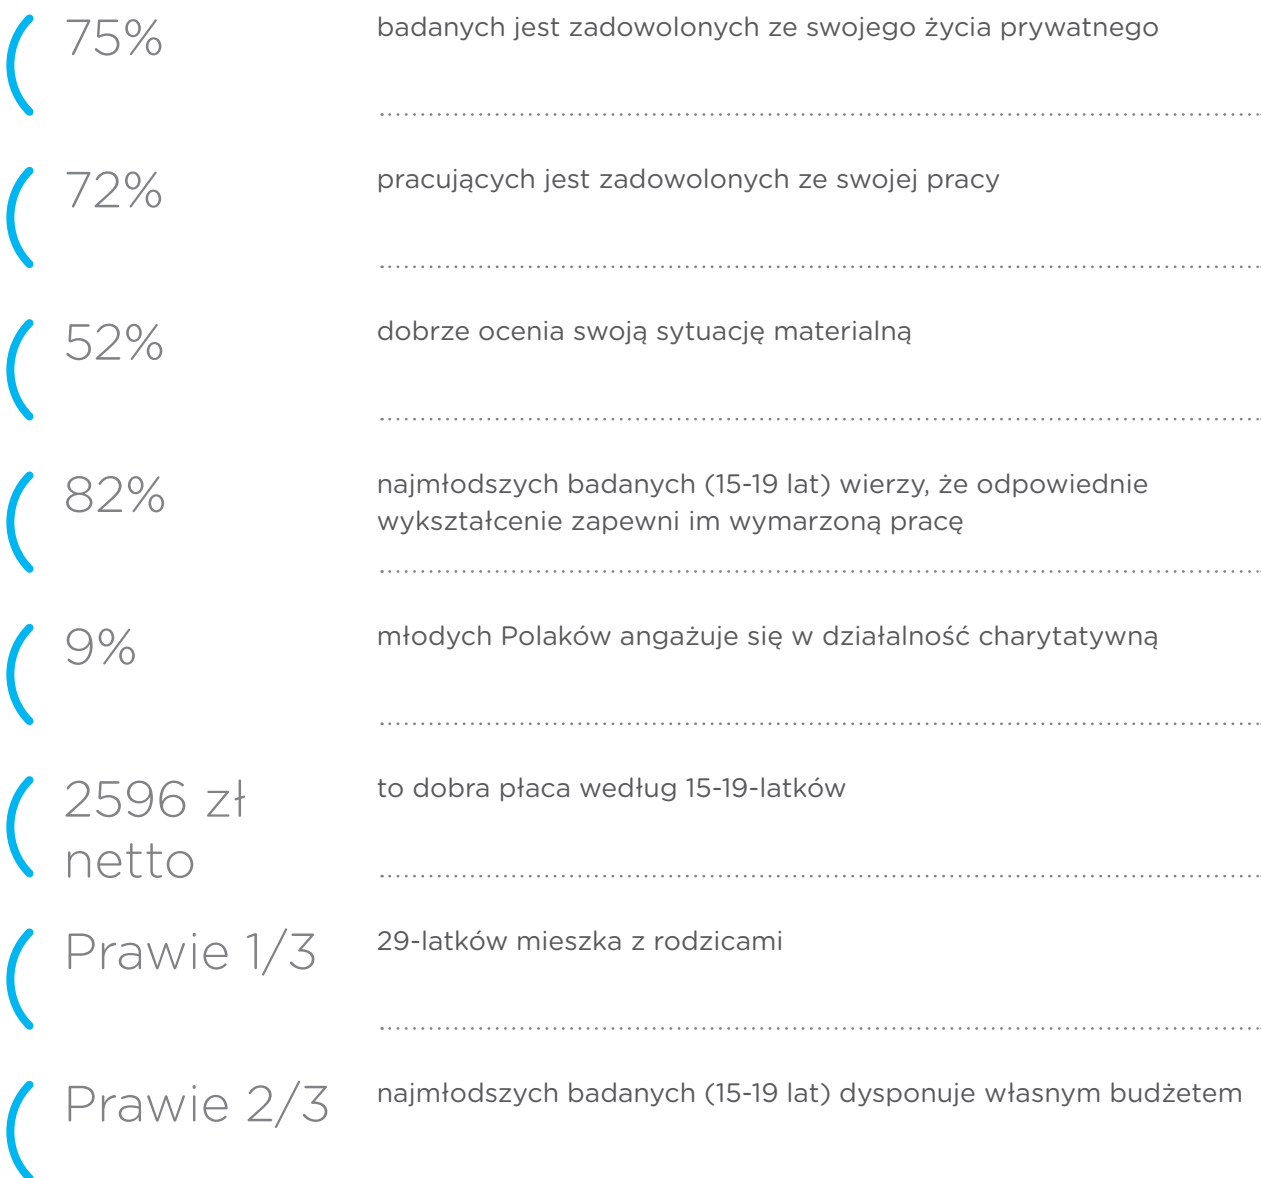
75%
badanych jest zadowolonych ze swojego życia prywatnego

72%
pracujących jest zadowolonych ze swojej pracy

52%
dobrze ocenia swoją sytuację materialną

82%
najmłodszych badanych (15-19 lat) wierzy, że odpowiednie wykształcenie zapewni im wymarzoną pracę

9%
młodych Polaków angażuje się w działalność charytatywną

2596 zł netto
to dobra płaca według 15-19-latków

Prawie 1/3
29-latków mieszka z rodzicami

Prawie 2/3
najmłodszych badanych (15-19 lat) dysponuje własnym budżetem